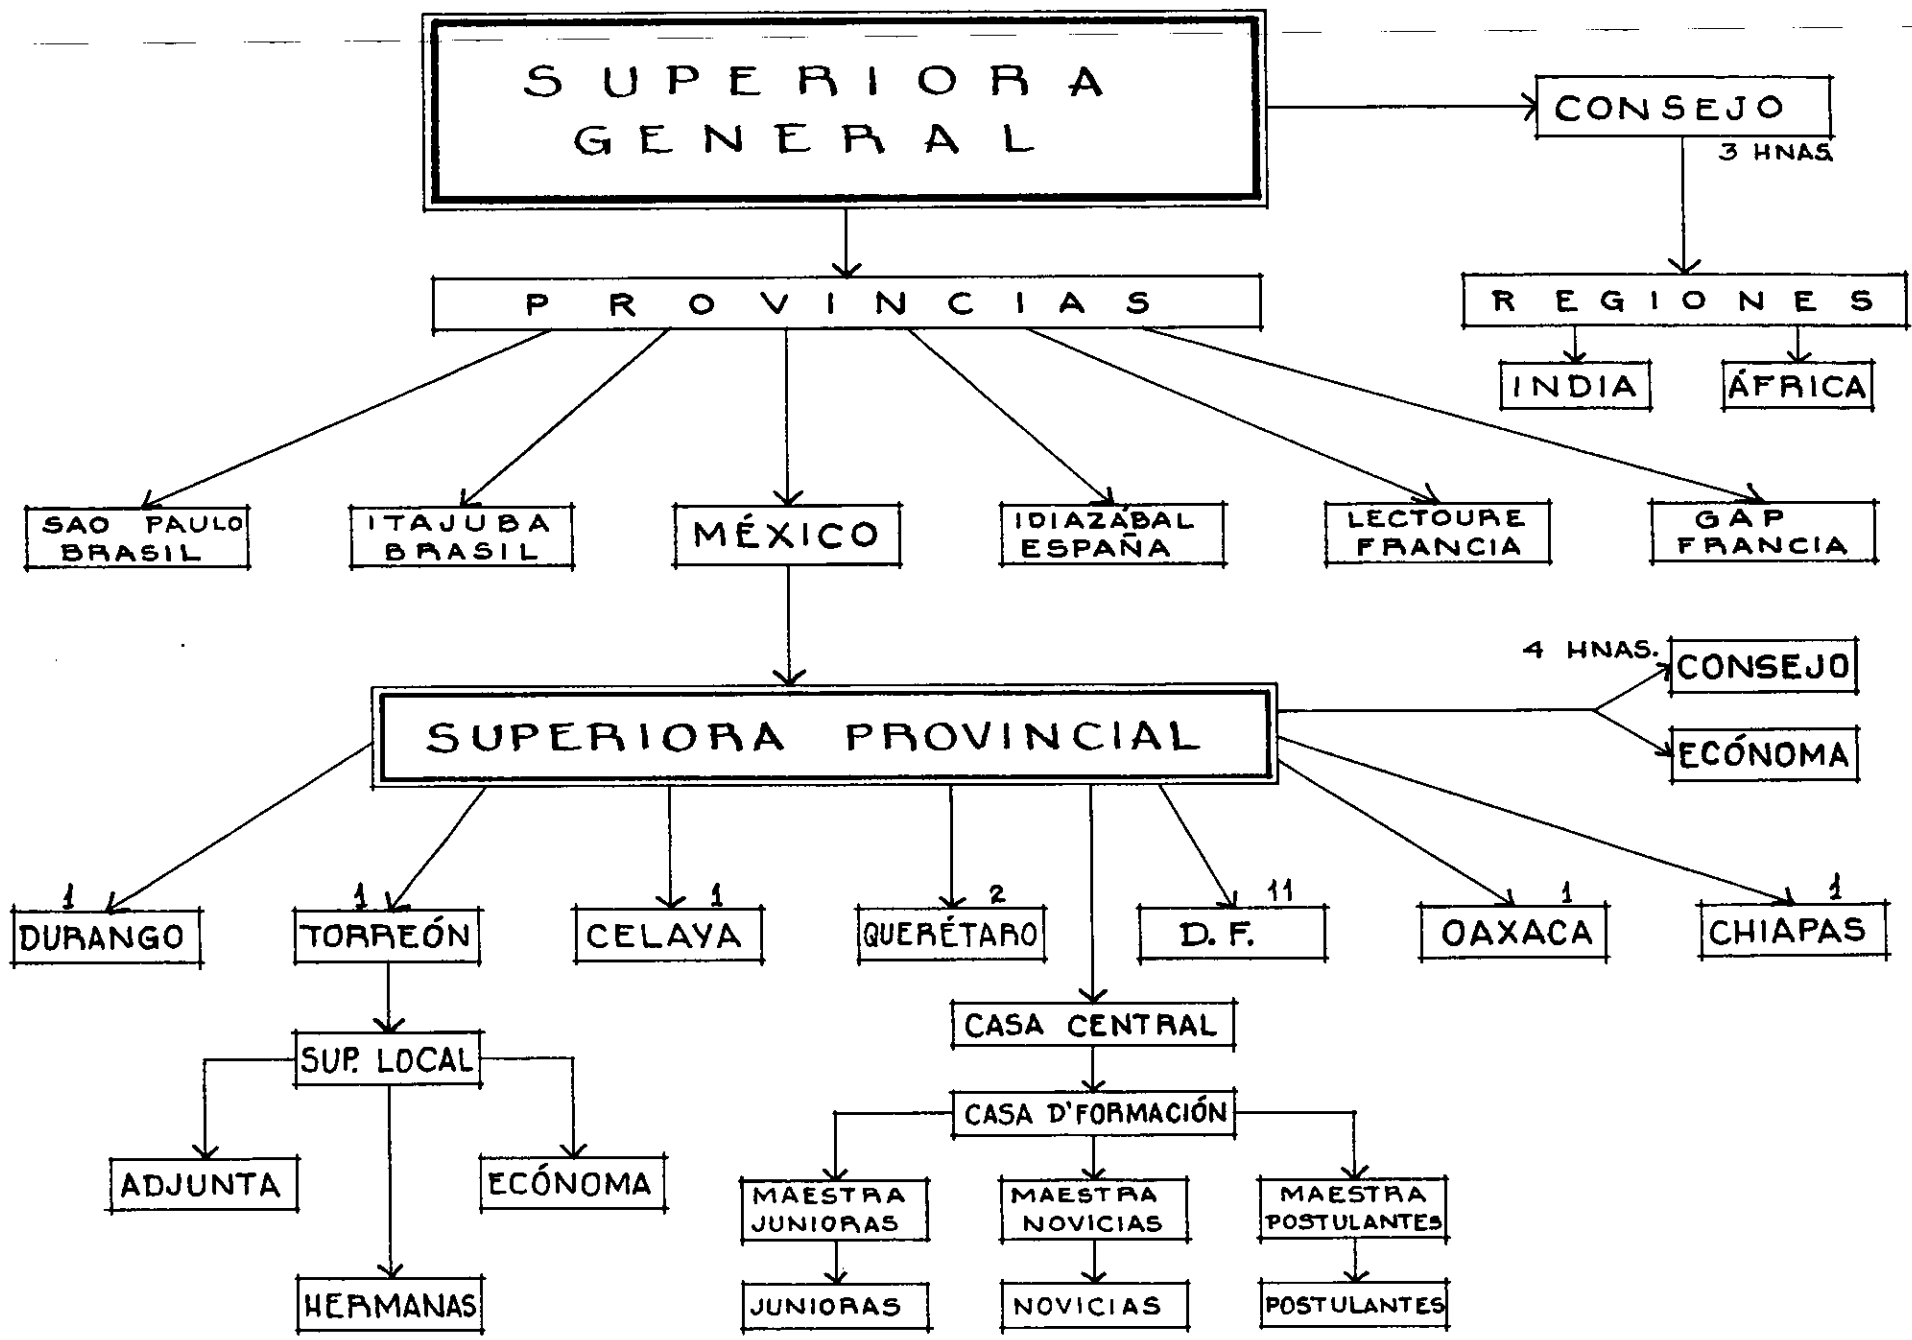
SUPERIORA GENERAL

CONSEJO
3 HNAS.

PROVINCIAS

REGIONES

INDIA

ÁFRICA

SAO PAULO BRASIL

ITAJUBA BRASIL

MÉXICO

IDIAZABAL ESPAÑA

LECTOURE FRANCIA

GAP FRANCIA

4 HNAS.
CONSEJO

SUPERIORA PROVINCIAL

ECÓNOMA

1
DURANGO

1
TORREÓN

1
CELAYA

2
QUERÉTARO

11
D. F.

1
OAXACA

1
CHIAPAS

SUP. LOCAL

ADJUNTA

ECÓNOMA

HERMANAS

CASA CENTRAL

CASA D'FORMACIÓN

MAESTRA JUNIORAS

MAESTRA NOVICIAS

MAESTRA POSTULANTES

JUNIORAS

NOVICIAS

POSTULANTES